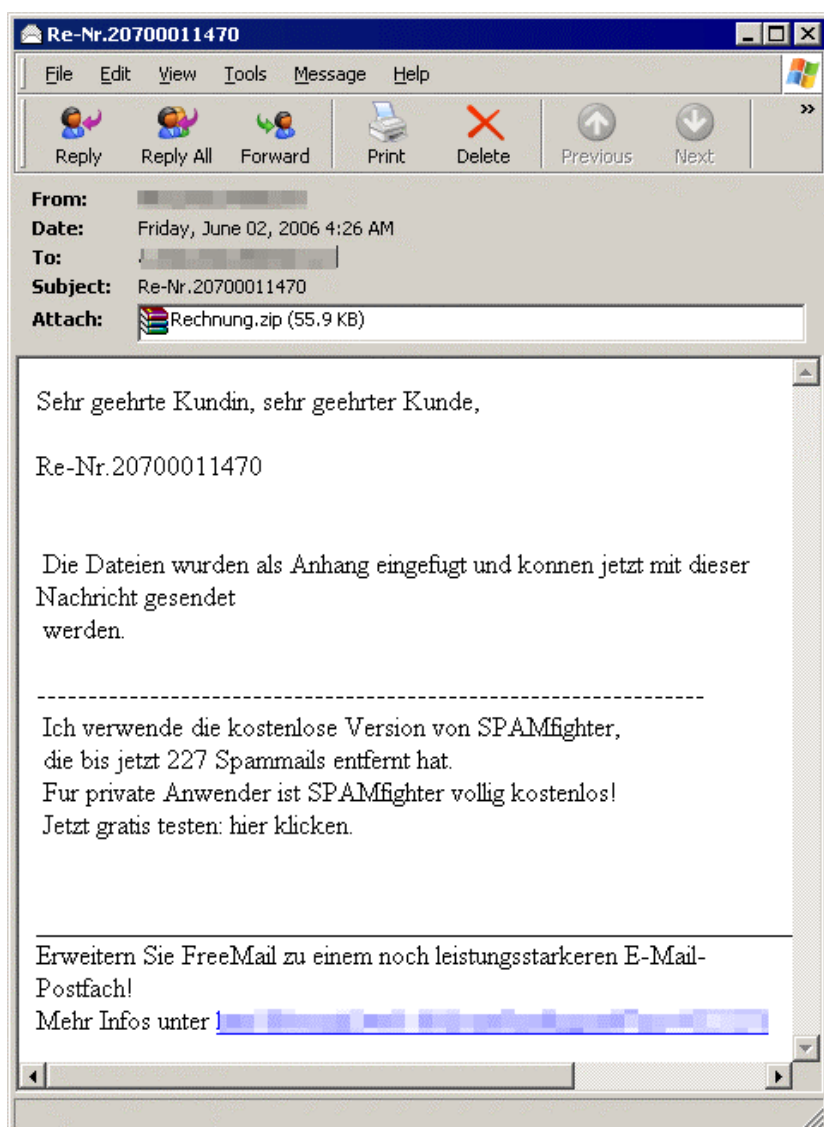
Re-Nr.20700011470

File Edit View Tools Message Help

Reply Reply All Forward Print Delete Previous Next

From: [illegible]
Date: Friday, June 02, 2006 4:26 AM
To: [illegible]
Subject: Re-Nr.20700011470
Attach: Rechnung.zip (55.9 KB)

Sehr geehrte Kundin, sehr geehrter Kunde,

Re-Nr.20700011470

Die Dateien wurden als Anhang eingefugt und konnen jetzt mit dieser Nachricht gesendet werden.

-----------------------------------------------------------------
Ich verwende die kostenlose Version von SPAMfighter, die bis jetzt 227 Spammails entfernt hat.
Fur private Anwender ist SPAMfighter vollig kostenlos!
Jetzt gratis testen: hier klicken.

Erweitern Sie FreeMail zu einem noch leistungsstarkeren E-Mail-Postfach!
Mehr Infos unter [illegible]